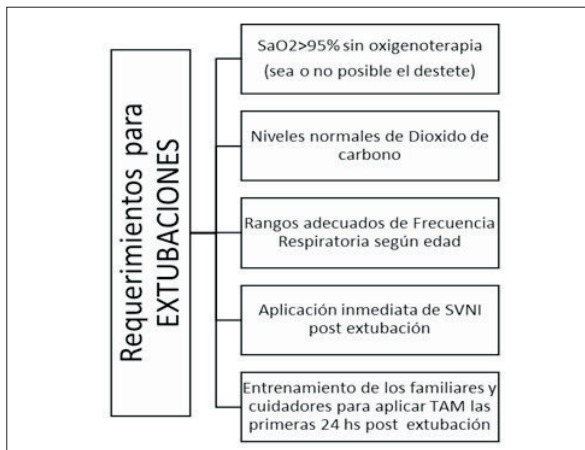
Requerimientos para EXTUBACIONES

SaO2>95% sin oxigenoterapia (sea o no posible el destete)

Niveles normales de Dioxido de carbono

Rangos adecuados de Frecuencia Respiratoria según edad

Aplicación inmediata de SVNI post extubación

Entrenamiento de los familiares y cuidadores para aplicar TAM las primeras 24 hs post extubación